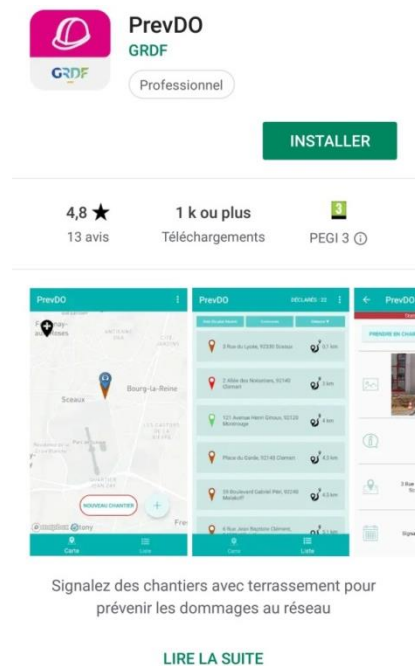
GRDF

PrevDO
GRDF
Professionnel

INSTALLER

4,8 ★
13 avis

1 k ou plus
Téléchargements

3
PEGI 3 ⓘ

PrevDO
Bourg-la-Reine
Sceaux
NOUVEAU CHANTIER
Carte
Liste

PrevDO
DÉCLARÉS : 22
3 Rue du Lycée, 92330 Sceaux
2 Allée des Bottiniers, 92140 Clamart
121 Avenue Henri Ginoux, 92120 Montrouge
Place du Garde, 92140 Clamart
59 Boulevard Gabriel Péri, 92240 Malakoff
6 Rue Jean-Baptiste Clément
Carte
Liste

PrevDO

Signalez des chantiers avec terrassement pour prévenir les dommages au réseau

LIRE LA SUITE